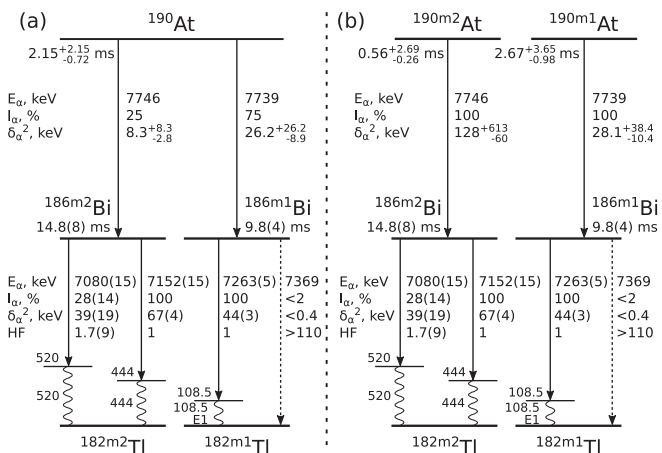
(a)

$^{190}$At

$2.15^{+2.15}_{-0.72}$ ms

$E_\alpha$, keV
$I_\alpha$, %
$\delta_\alpha^2$, keV

7746
25
$8.3^{+8.3}_{-2.8}$

7739
75
$26.2^{+26.2}_{-8.9}$

$^{186m2}$Bi
14.8(8) ms

$^{186m1}$Bi
9.8(4) ms

$E_\alpha$, keV
$I_\alpha$, %
$\delta_\alpha^2$, keV
HF

7080(15)
28(14)
39(19)
1.7(9)

7152(15)
100
67(4)
1

7263(5)
100
44(3)
1

7369
<2
<0.4
>110

520
520
444
444
108.5
108.5
E1

$^{182m2}$Tl
$^{182m1}$Tl

(b)

$^{190m2}$At

$0.56^{+2.69}_{-0.26}$ ms

$^{190m1}$At

$2.67^{+3.65}_{-0.98}$ ms

$E_\alpha$, keV
$I_\alpha$, %
$\delta_\alpha^2$, keV

7746
100
$128^{+613}_{-60}$

7739
100
$28.1^{+38.4}_{-10.4}$

$^{186m2}$Bi
14.8(8) ms

$^{186m1}$Bi
9.8(4) ms

$E_\alpha$, keV
$I_\alpha$, %
$\delta_\alpha^2$, keV
HF

7080(15)
28(14)
39(19)
1.7(9)

7152(15)
100
67(4)
1

7263(5)
100
44(3)
1

7369
<2
<0.4
>110

520
520
444
444
108.5
108.5
E1

$^{182m2}$Tl
$^{182m1}$Tl